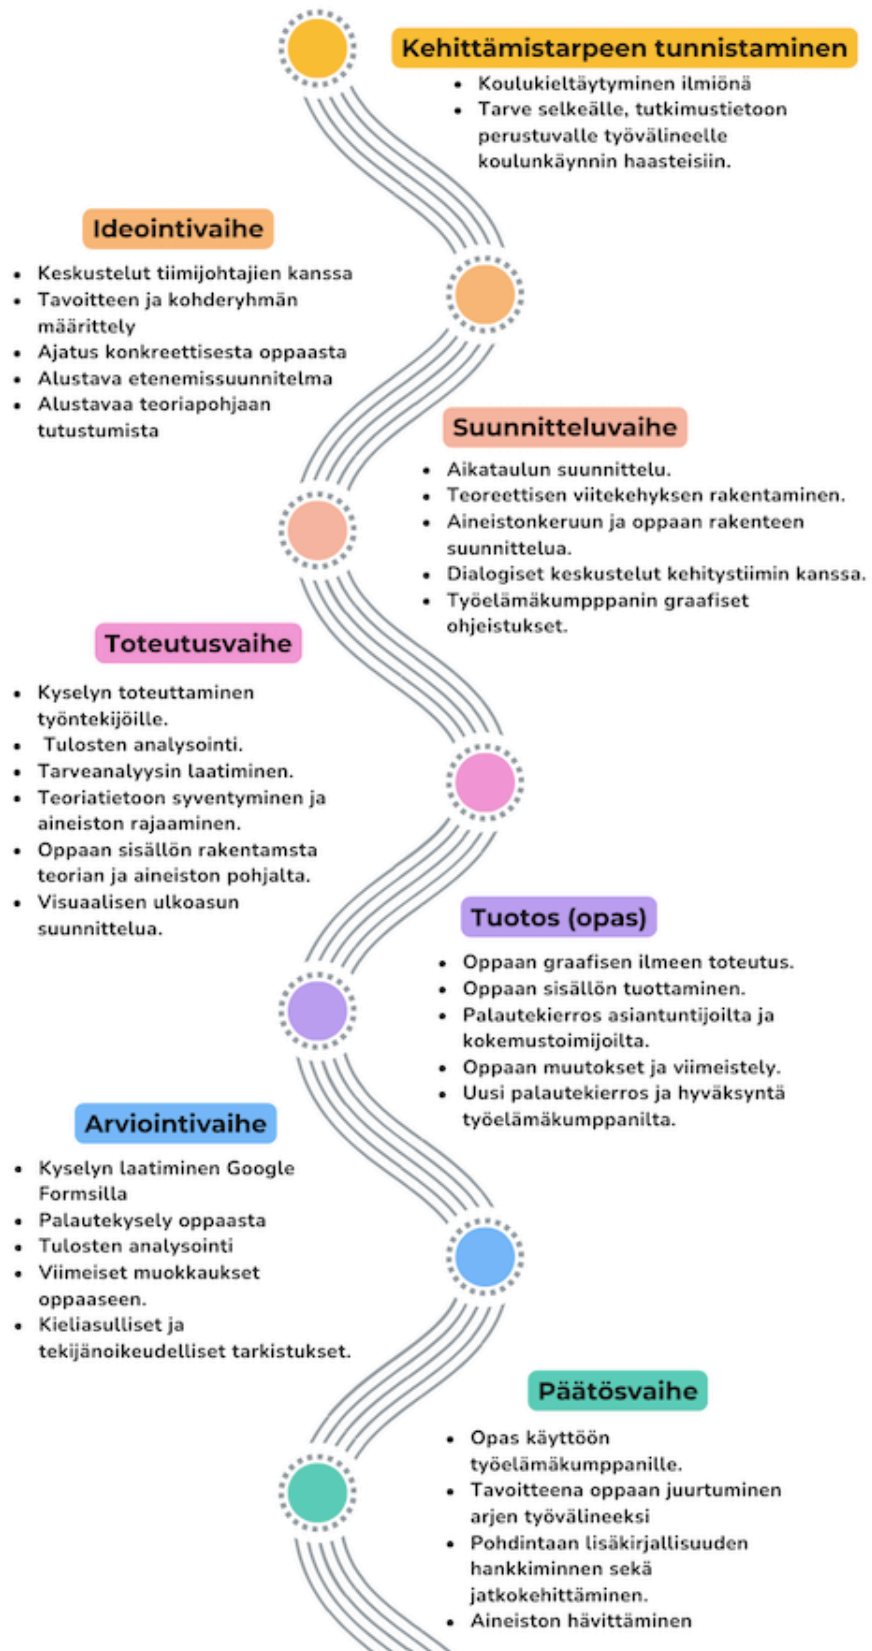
Kehittämistarpeen tunnistaminen

- Koulukieltäytyminen ilmiönä
- Tarve selkeälle, tutkimustietoon perustuvalle työvälineelle koulunkäynnin haasteisiin.

Ideointivaihe

- Keskustelut tiimijohtajien kanssa
- Tavoitteen ja kohderyhmän määrittely
- Ajatus konkreettisesta oppaasta
- Alustava etenemissuunnitelma
- Alustavaa teoriapohjaan tutustumista

Suunnitteluvaihe

- Aikataulun suunnittelu.
- Teoreettisen viitekehyksen rakentaminen.
- Aineistonkeruun ja oppaan rakenteen suunnittelua.
- Dialogiset keskustelut kehitystiimin kanssa.
- Työelämäkumpppanin graafiset ohjeistukset.

Toteutusvaihe

- Kyselyn toteuttaminen työntekijöille.
- Tulosten analysointi.
- Tarveanalyysin laatiminen.
- Teoriatietoon syventyminen ja aineiston rajaaminen.
- Oppaan sisällön rakentamsta teorian ja aineiston pohjalta.
- Visuaalisen ulkoasun suunnittelua.

Tuotos (opas)

- Oppaan graafisen ilmeen toteutus.
- Oppaan sisällön tuottaminen.
- Palautekierros asiantuntijoilta ja kokemustoimijoilta.
- Oppaan muutokset ja viimeistely.
- Uusi palautekierros ja hyväksyntä työelämäkumppanilta.

Arviointivaihe

- Kyselyn laatiminen Google Formsilla
- Palautekysely oppaasta
- Tulosten analysointi
- Viimeiset muokkaukset oppaaseen.
- Kieliasulliset ja tekijänoikeudelliset tarkistukset.

Päätösvaihe

- Opas käyttöön työelämäkumppanille.
- Tavoitteena oppaan juurtuminen arjen työvälineeksi
- Pohdintaan lisäkirjallisuuden hankkiminnen sekä jatkokehittäminen.
- Aineiston hävittäminen